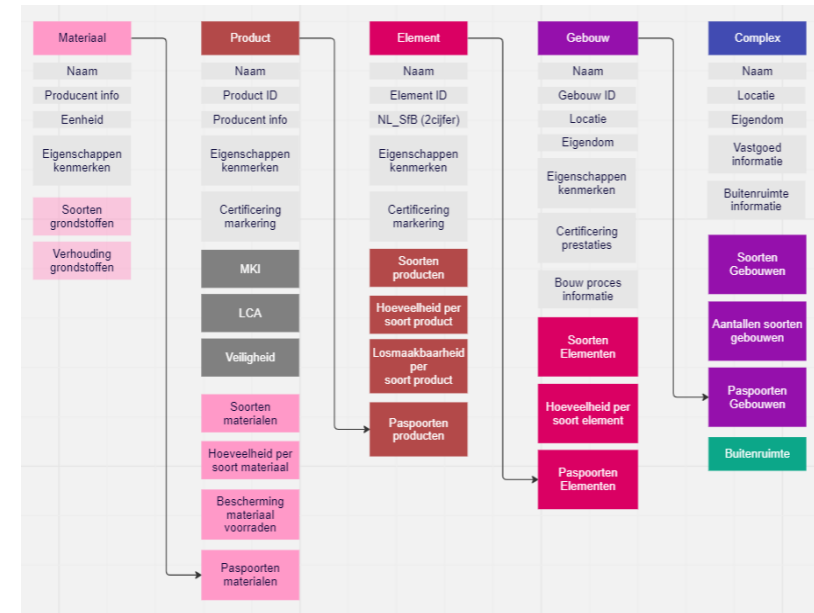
Materiaal

Naam

Producent info

Eenheid

Eigenschappen kenmerken

Soorten grondstoffen

Verhouding grondstoffen

Product

Naam

Product ID

Producent info

Eigenschappen kenmerken

Certificering markering

MKI

LCA

Veiligheid

Soorten materialen

Hoeveelheid per soort materiaal

Bescherming materiaal voorraden

Paspoorten materialen

Element

Naam

Element ID

NL_SfB (2cijfer)

Eigenschappen kenmerken

Certificering markering

Soorten producten

Hoeveelheid per soort product

Losmaakbaarheid per soort product

Paspoorten producten

Gebouw

Naam

Gebouw ID

Locatie

Eigendom

Eigenschappen kenmerken

Certificering prestaties

Bouw proces informatie

Soorten Elementen

Hoeveelheid per soort element

Paspoorten Elementen

Complex

Naam

Locatie

Eigendom

Vastgoed informatie

Buitenruimte informatie

Soorten Gebouwen

Aantallen soorten gebouwen

Paspoorten Gebouwen

Buitenruimte